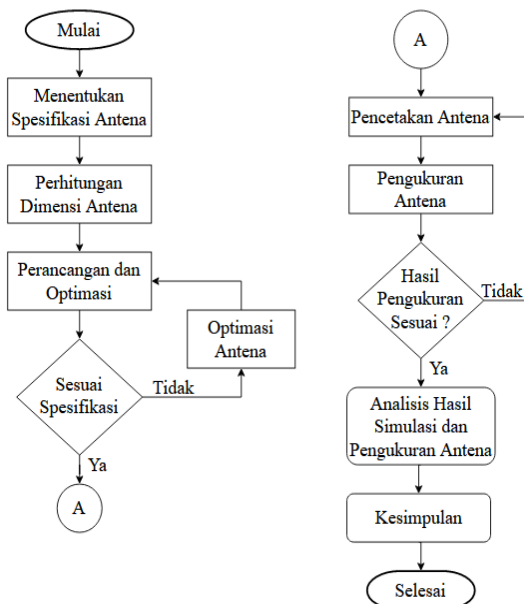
Mulai

Menentukan Spesifikasi Antena

Perhitungan Dimensi Antena

Perancangan dan Optimasi

Optimasi Antena

Sesuai Spesifikasi

Tidak

Ya

A

A

Pencetakan Antena

Pengukuran Antena

Hasil Pengukuran Sesuai ?

Tidak

Ya

Analisis Hasil Simulasi dan Pengukuran Antena

Kesimpulan

Selesai